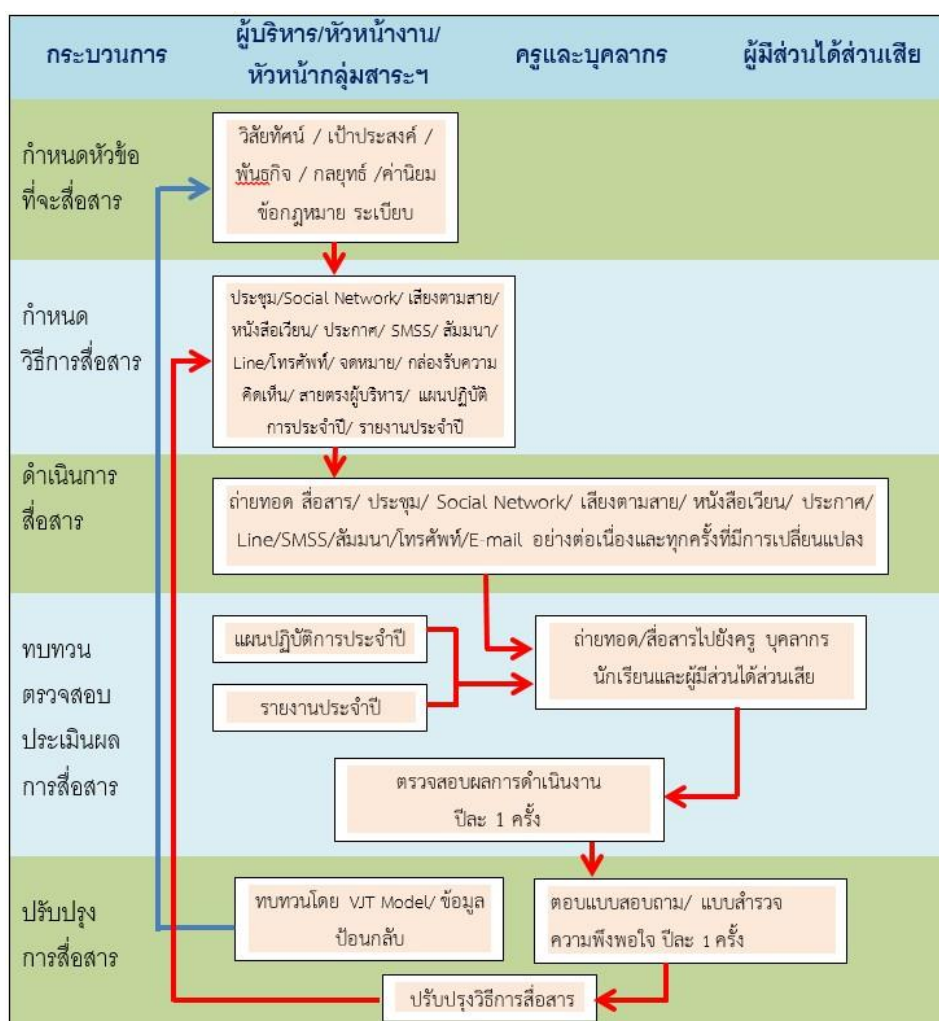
| กระบวนการ | ผู้บริหาร/หัวหน้างาน/ หัวหน้ากลุ่มสาระฯ | ครูและบุคลากร | ผู้มีส่วนได้ส่วนเสีย |
|---|---|---|---|

กำหนดหัวข้อที่จะสื่อสาร

วิสัยทัศน์ / เป้าประสงค์ / พันธกิจ / กลยุทธ์ /ค่านิยม ข้อกฎหมาย ระเบียบ

กำหนด วิธีการสื่อสาร

ประชุม/Social Network/ เสียงตามสาย/ หนังสือเวียน/ ประกาศ/ SMSS/ สัมมนา/ Line/โทรศัพท์/ จดหมาย/ กล่องรับความคิดเห็น/ สายตรงผู้บริหาร/ แผนปฏิบัติการประจำปี/ รายงานประจำปี

ดำเนินการ สื่อสาร

ถ่ายทอด สื่อสาร/ ประชุม/ Social Network/ เสียงตามสาย/ หนังสือเวียน/ ประกาศ/ Line/SMSS/สัมมนา/โทรศัพท์/E-mail อย่างต่อเนื่องและทุกครั้งที่มีการเปลี่ยนแปลง

ทบทวน ตรวจสอบ ประเมินผล การสื่อสาร

แผนปฏิบัติการประจำปี

รายงานประจำปี

ถ่ายทอด/สื่อสารไปยังครู บุคลากร นักเรียนและผู้มีส่วนได้ส่วนเสีย

ตรวจสอบผลการดำเนินงาน ปีละ 1 ครั้ง

ปรับปรุง การสื่อสาร

ทบทวนโดย VJT Model/ ข้อมูลป้อนกลับ

ตอบแบบสอบถาม/ แบบสำรวจความพึงพอใจ ปีละ 1 ครั้ง

ปรับปรุงวิธีการสื่อสาร